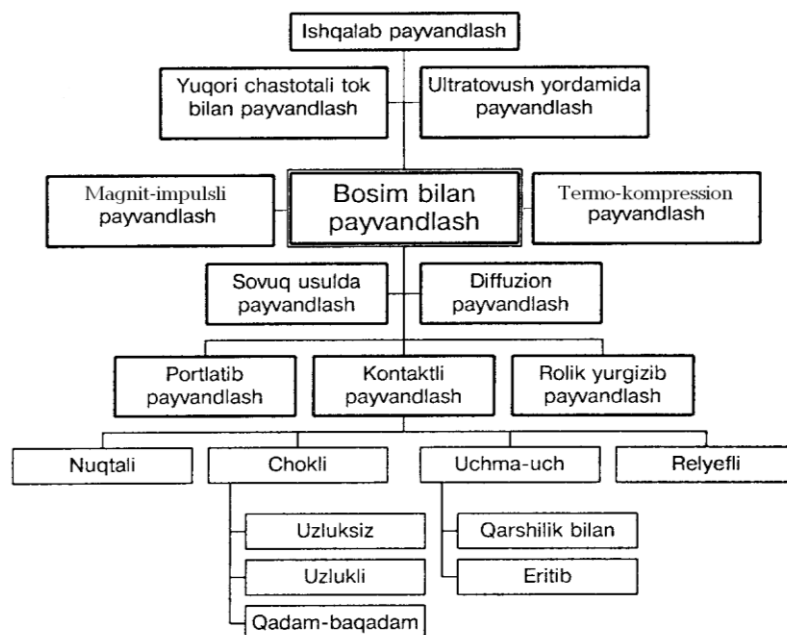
Ishqalab payvandlash

Yuqori chastotali tok bilan payvandlash

Ultratovush yordamida payvandlash

Magnit-impulsli payvandlash

Bosim bilan payvandlash

Termo-kompression payvandlash

Sovuq usulda payvandlash

Diffuzion payvandlash

Portlatib payvandlash

Kontaktli payvandlash

Rolik yurgizib payvandlash

Nuqtali

Chokli

Uchma-uch

Relyefli

Uzluksiz

Uzlukli

Qadam-baqadam

Qarshilik bilan

Eritib